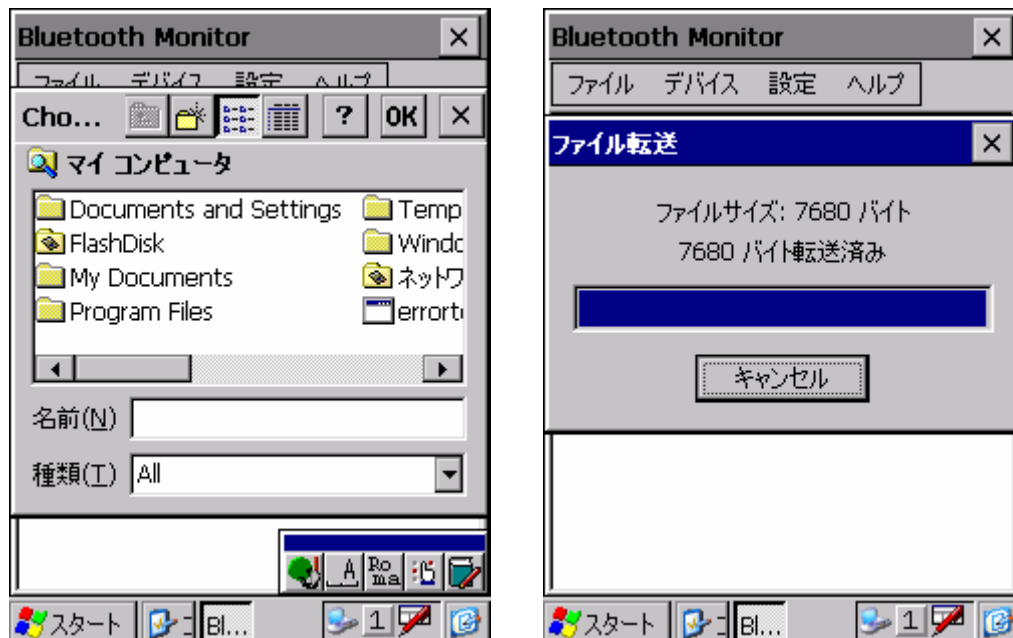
Bluetooth Monitor ×

ファイル デバイス 設定 ヘルプ

Cho... ? OK ×

マイ コンピュータ

Documents and Settings
FlashDisk
My Documents
Program Files
Temp
Windc
ネットワ
errort

名前(N)

種類(T) All

A Ro ma

スタート Bl... 1

Bluetooth Monitor ×

ファイル デバイス 設定 ヘルプ

ファイル転送 ×

ファイルサイズ: 7680 バイト

7680 バイト転送済み

キャンセル

スタート Bl... 1